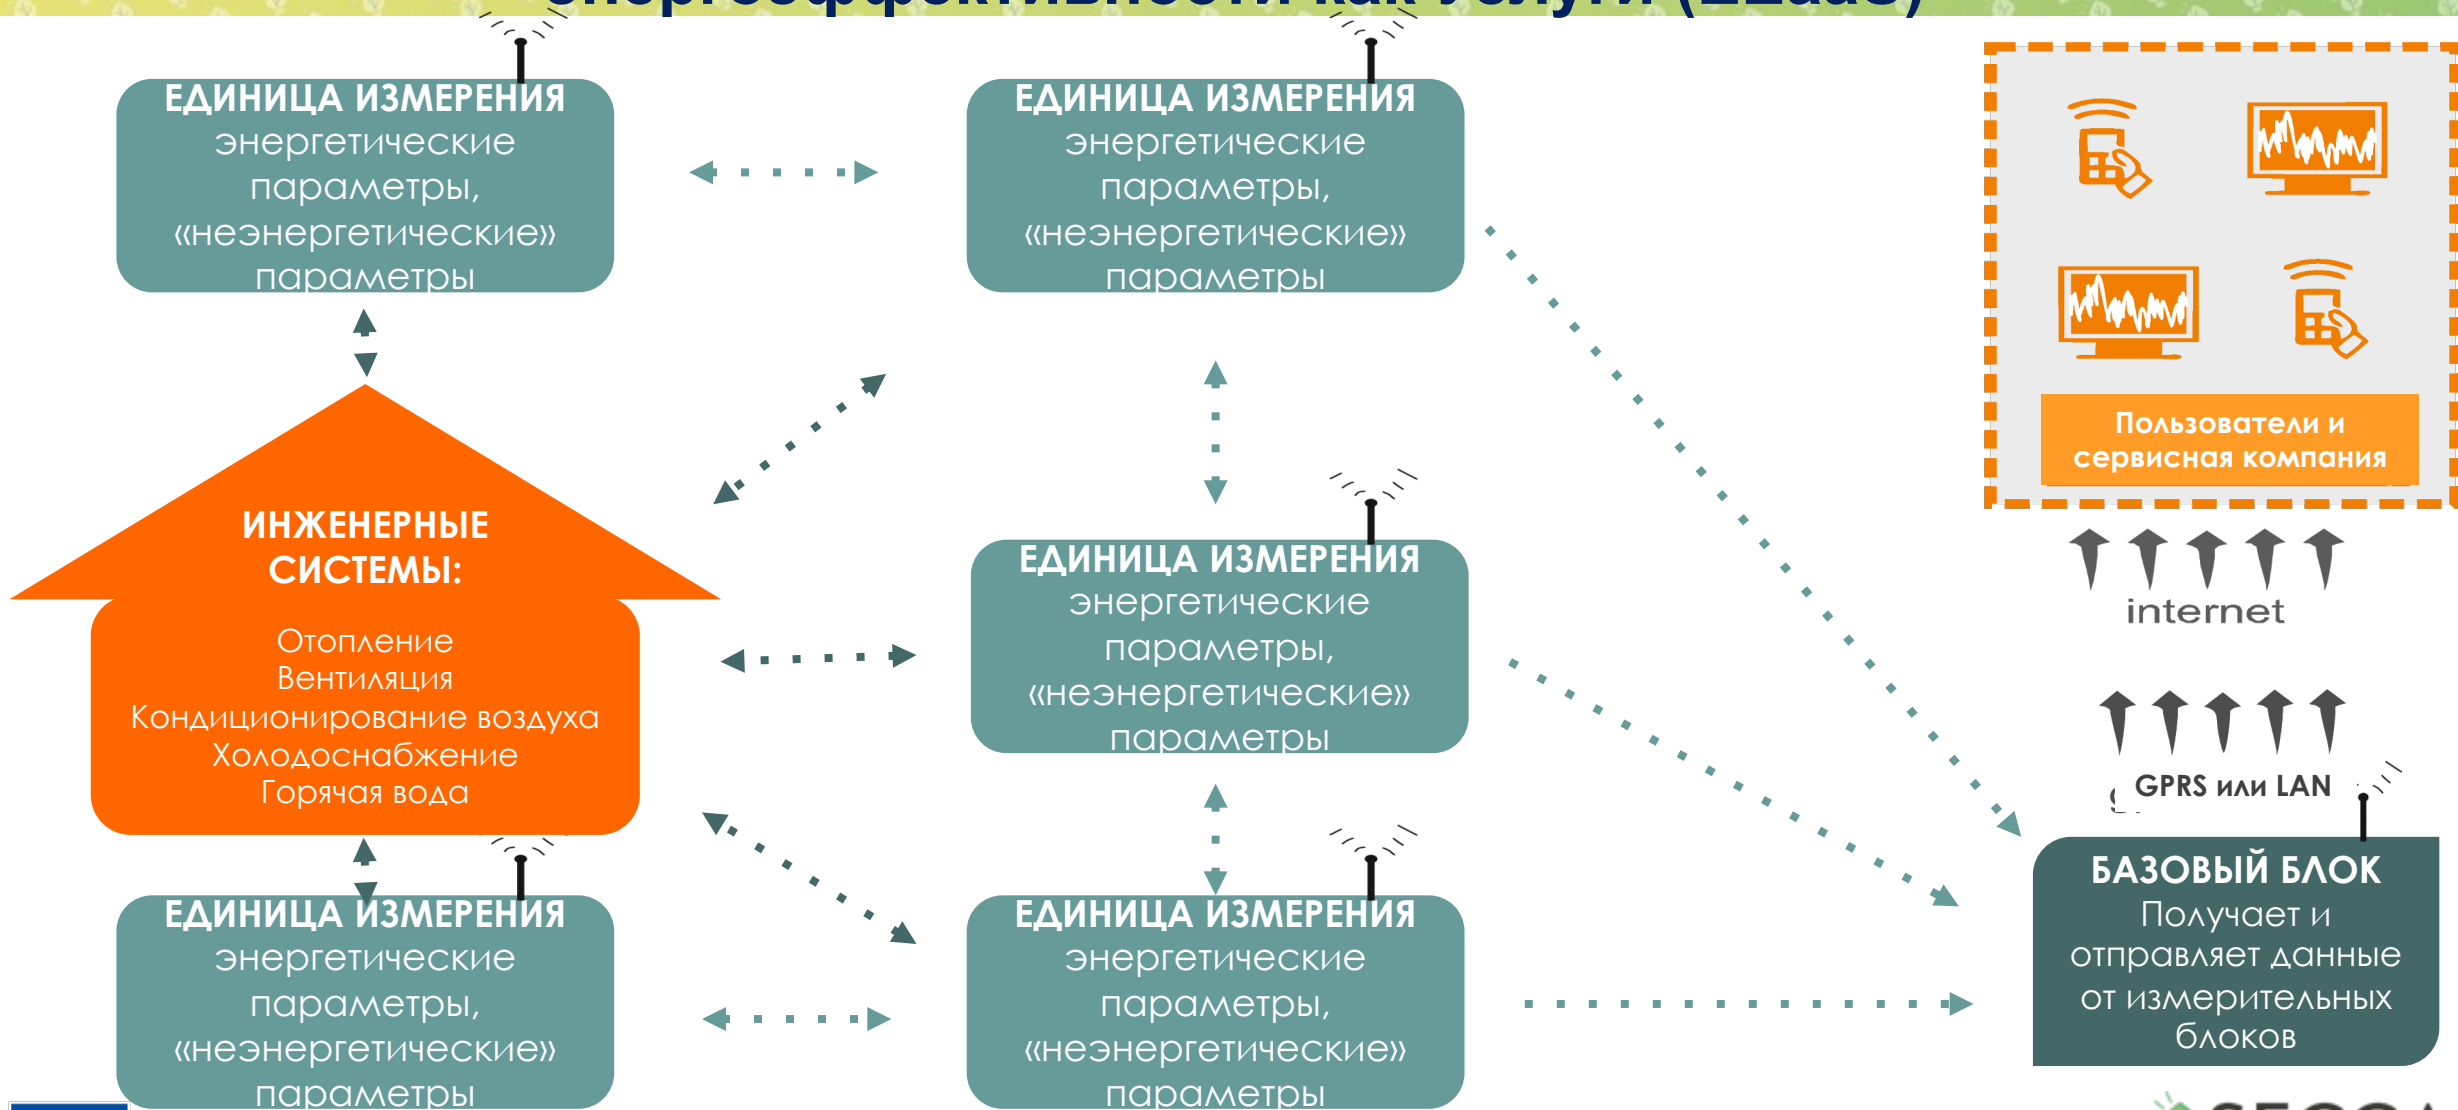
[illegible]

ЕДИНИЦА ИЗМЕРЕНИЯ энергетические параметры, «неэнергетические» параметры

ЕДИНИЦА ИЗМЕРЕНИЯ энергетические параметры, «неэнергетические» параметры

Пользователи и сервисная компания

ИНЖЕНЕРНЫЕ СИСТЕМЫ:

Отопление
Вентиляция
Кондиционирование воздуха
Холодоснабжение
Горячая вода

ЕДИНИЦА ИЗМЕРЕНИЯ энергетические параметры, «неэнергетические» параметры

internet

GPRS или LAN

ЕДИНИЦА ИЗМЕРЕНИЯ энергетические параметры, «неэнергетические» параметры

ЕДИНИЦА ИЗМЕРЕНИЯ энергетические параметры, «неэнергетические» параметры

БАЗОВЫЙ БЛОК
Получает и отправляет данные от измерительных блоков